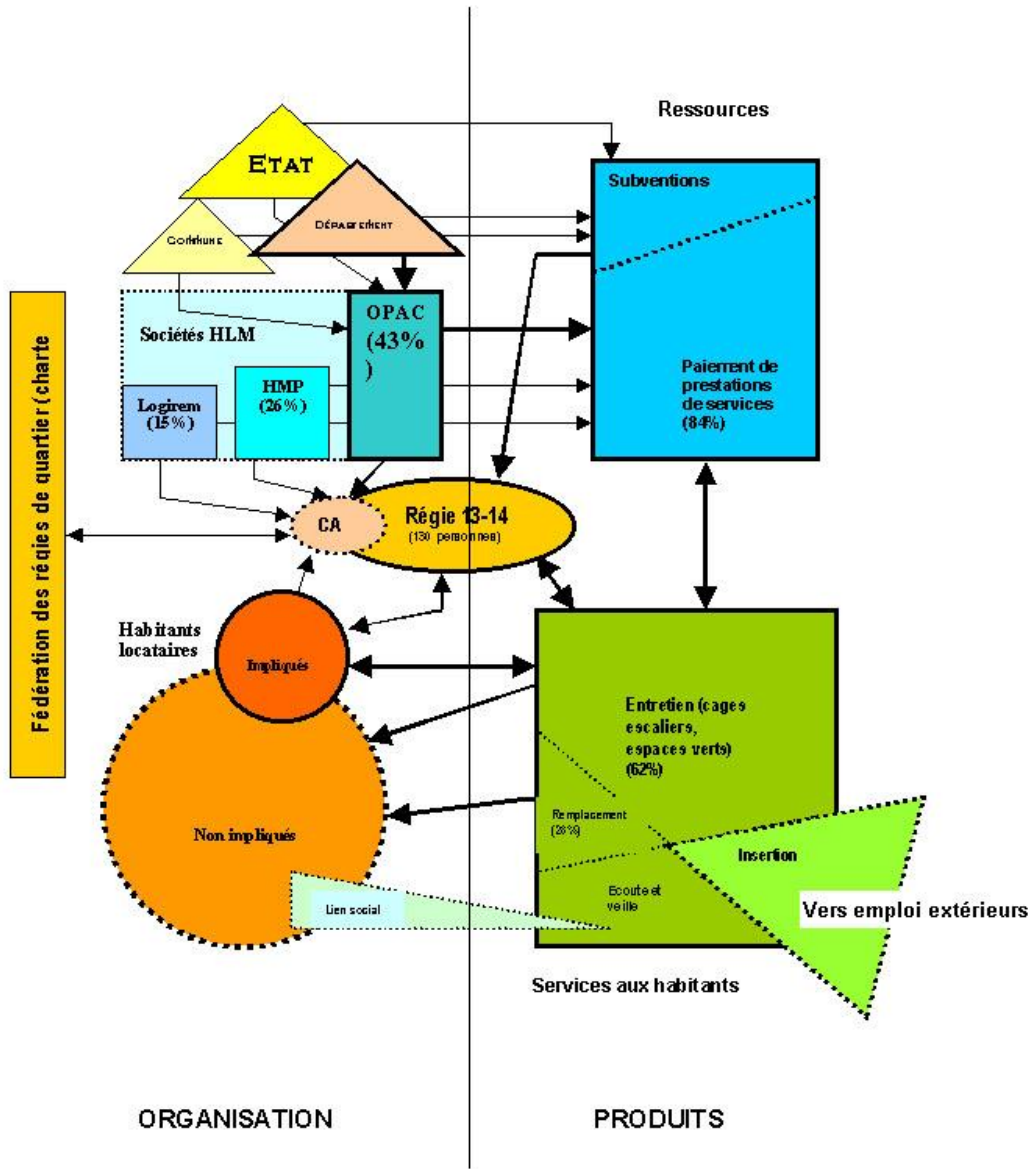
Ressources

ETAT

Subventions

Commune

Département

Fédération des régies de quartier (charte

Sociétés HLM

OPAC (43% )

Paiement de prestations de services (84%)

Logirem (15%)

HMP (26%)

CA

Régie 13-14 (130 personnes)

Habitants locataires

Impliqués

Entretien (cages escaliers, espaces verts) (62%)

Remplacement (28%)

Non impliqués

Insertion

Ecoute et veille

Lien social

Vers emploi extérieurs

Services aux habitants

ORGANISATION

PRODUITS